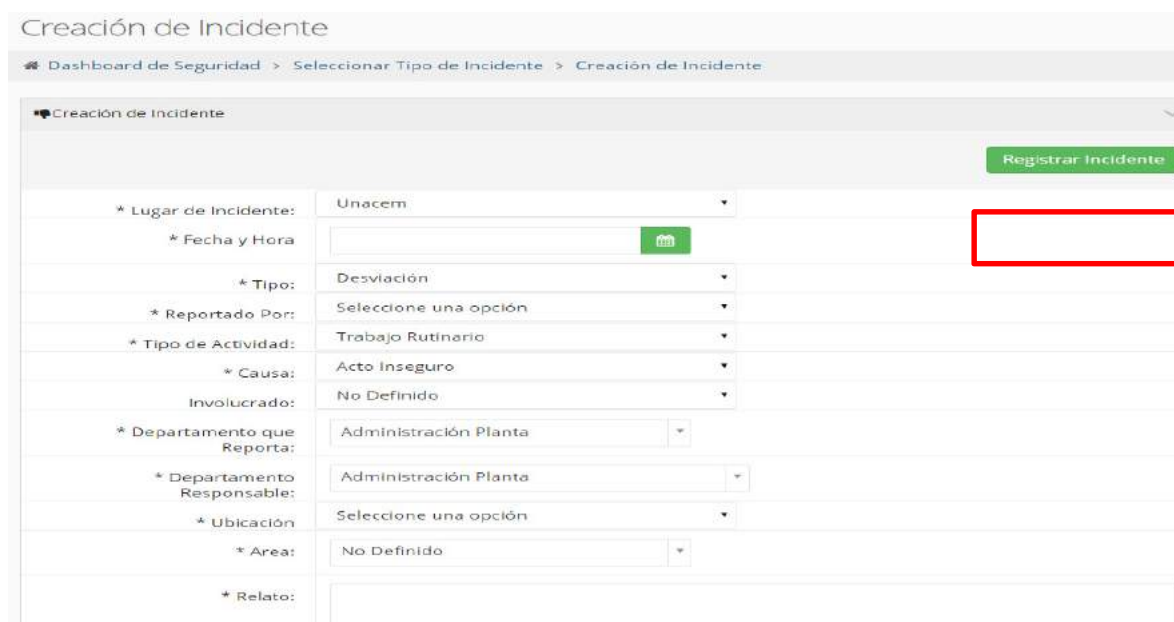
Creación de Incidente

Dashboard de Seguridad > Seleccionar Tipo de Incidente > Creación de Incidente

Creación de Incidente

Registrar Incidente

* Lugar de Incidente: Unacem

* Fecha y Hora

* Tipo: Desviación

* Reportado Por: Seleccione una opción

* Tipo de Actividad: Trabajo Rutinario

* Causa: Acto Inseguro

Involucrado: No Definido

* Departamento que Reporta: Administración Planta

* Departamento Responsable: Administración Planta

* Ubicación Seleccione una opción

* Area: No Definido

* Relato: